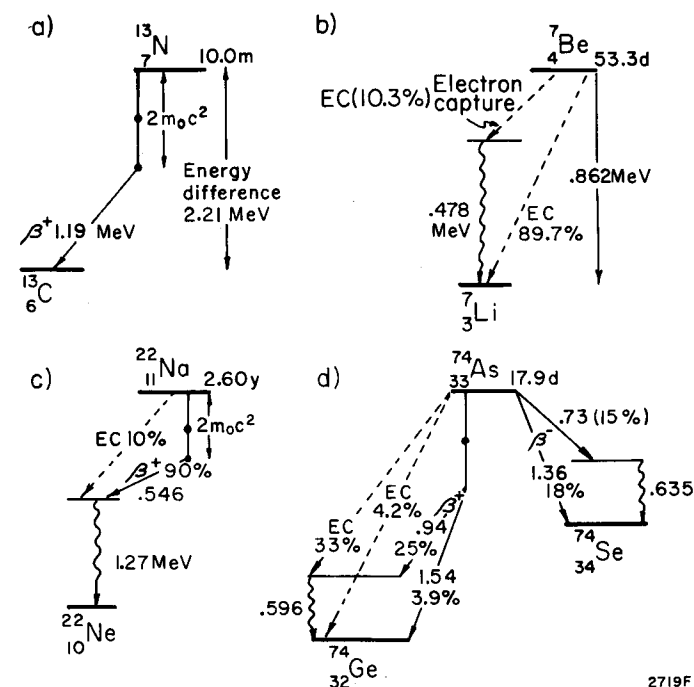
a)

$^{13}_{7}N$ 10.0m

$2m_0c^2$

Energy difference 2.21 MeV

$\beta^+$ 1.19 MeV

$^{13}_{6}C$

b)

$^{7}_{4}Be$ 53.3d

EC(10.3%) Electron capture

.478 MeV

EC 89.7%

.862MeV

$^{7}_{3}Li$

c)

$^{22}_{11}Na$ 2.60y

$2m_0c^2$

EC 10%

$\beta^+$ 90%

.546

1.27MeV

$^{22}_{10}Ne$

d)

$^{74}_{33}As$ 17.9d

EC 4.2%

$\beta^+$

$\beta^-$

.73 (15%)

1.36 18%

.635

$^{74}_{34}Se$

EC 33%

.94 25%

1.54 3.9%

.596

$^{74}_{32}Ge$

2719F